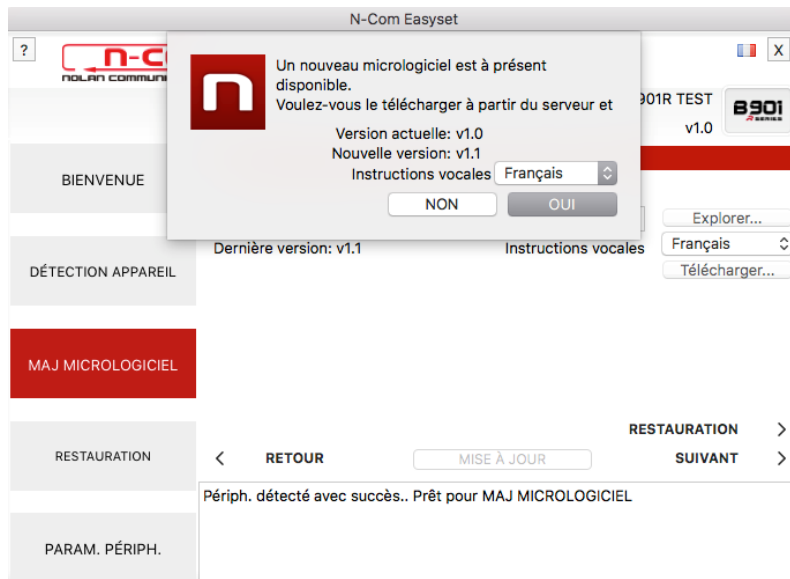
N-Com Easyset

?

N-C
NOLAN COMMUNI

X

Un nouveau micrologiciel est à présent disponible.
Voulez-vous le télécharger à partir du serveur et

Version actuelle: v1.0
Nouvelle version: v1.1
Instructions vocales Français

NON OUI

901R TEST
v1.0

B901
R SERIES

BIENVENUE

DÉTECTION APPAREIL

MAJ MICROLOGICIEL

RESTAURATION

PARAM. PÉRIPH.

Explorer...

Dernière version: v1.1

Instructions vocales Français

Télécharger...

RESTAURATION

RETOUR

MISE À JOUR

SUIVANT

Périph. détecté avec succès.. Prêt pour MAJ MICROLOGICIEL